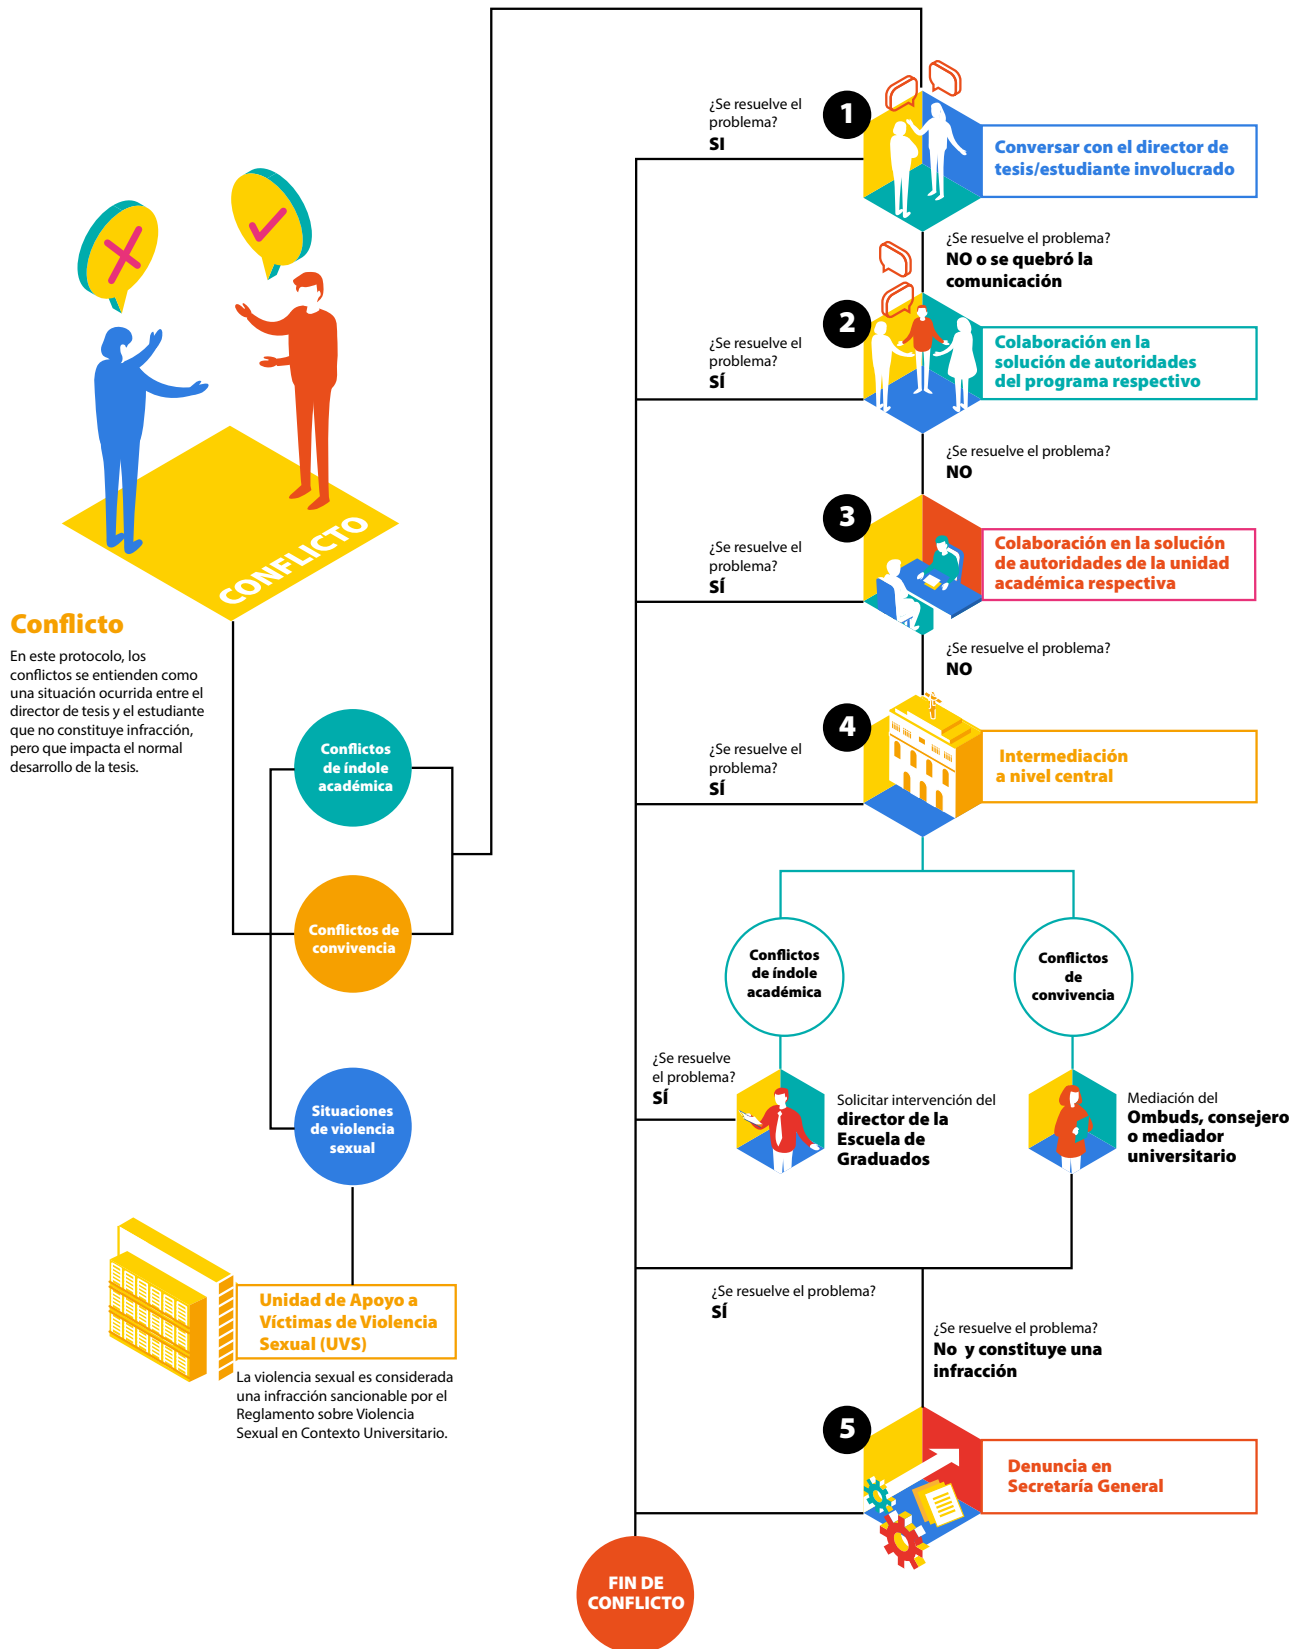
CONFLICTO

Conflicto

En este protocolo, los conflictos se entienden como una situación ocurrida entre el director de tesis y el estudiante que no constituye infracción, pero que impacta el normal desarrollo de la tesis.

Conflictos de índole académica

Conflictos de convivencia

Situaciones de violencia sexual

Unidad de Apoyo a Víctimas de Violencia Sexual (UVS)

La violencia sexual es considerada una infracción sancionable por el Reglamento sobre Violencia Sexual en Contexto Universitario.

¿Se resuelve el problema?
SI

1

Conversar con el director de tesis/estudiante involucrado

¿Se resuelve el problema?
NO o se quebró la comunicación

¿Se resuelve el problema?
SÍ

2

Colaboración en la solución de autoridades del programa respectivo

¿Se resuelve el problema?
NO

¿Se resuelve el problema?
SÍ

3

Colaboración en la solución de autoridades de la unidad académica respectiva

¿Se resuelve el problema?
NO

¿Se resuelve el problema?
SÍ

4

Intermediación a nivel central

Conflictos de índole académica

Conflictos de convivencia

¿Se resuelve el problema?
SÍ

Solicitar intervención del director de la Escuela de Graduados

Mediación del Ombuds, consejero o mediador universitario

¿Se resuelve el problema?
SÍ

¿Se resuelve el problema?
No y constituye una infracción

5

Denuncia en Secretaría General

FIN DE CONFLICTO